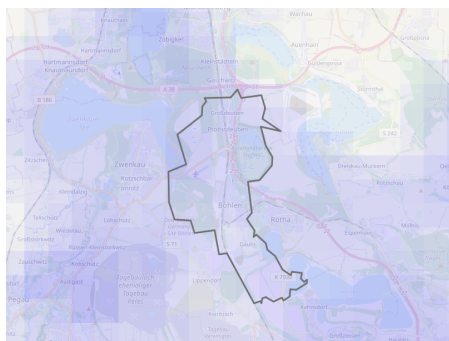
Wachau
Zöbigker
Auenhain
Gruna
Markkleeberg
Rehbach
Kleinzschocher
Störmthal
Großzschocher
Espenhain
Gaschwitz
Markkleeberg-Ost
Großstädteln
Großdeuben
Güldengossa
B 186
A 38
S 242
Zitzschen
Zwenkau
Dreiskau-Muckern
Kleindalzig
Kitzscher
Rötha
Teichsiedlung
Löbschütz
Böhlen
Gaulis
Espenhain
Großdalzig
Eulau
S 71
Zeschwitz
Lippendorf
Kieritzsch
Pegau
Auligk
Tagebau Vereinigtes Schleenhain
Peres
Neukieritzsch
Kahnsdorf
Deutzen